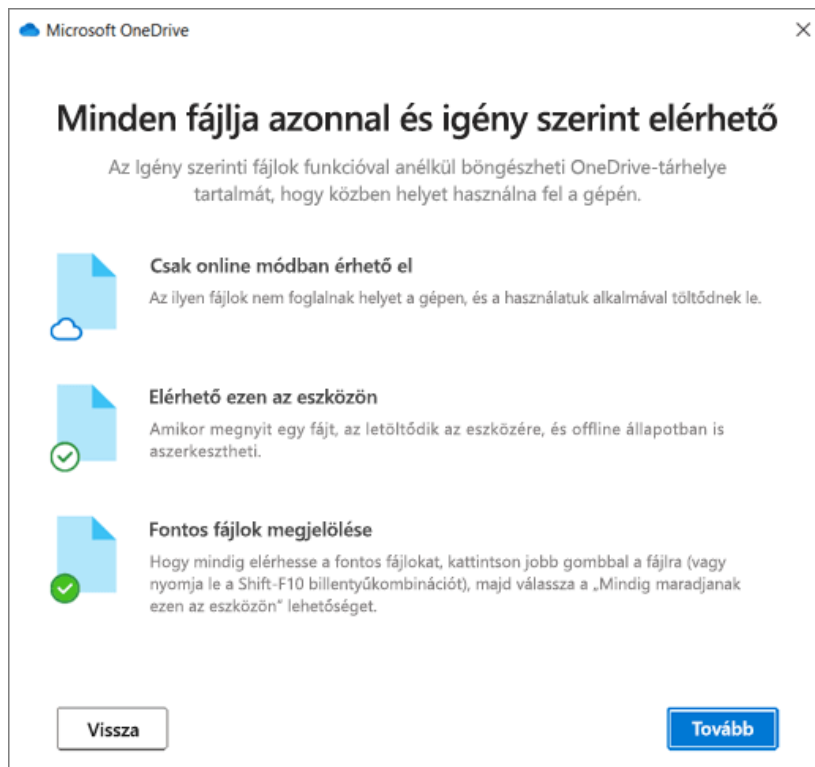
Microsoft OneDrive

×

Minden fájlja azonnal és igény szerint elérhető

Az Igény szerinti fájlok funkcióval anélkül böngészheti OneDrive-tárhelye tartalmát, hogy közben helyet használna fel a gépén.

Csak online módban érhető el

Az ilyen fájlok nem foglalnak helyet a gépen, és a használatuk alkalmával töltődnek le.

Elérhető ezen az eszközön

Amikor megnyit egy fájt, az letöltődik az eszközére, és offline állapotban is aszerkesztheti.

Fontos fájlok megjelölése

Hogy mindig elérhesse a fontos fájlokat, kattintson jobb gombbal a fájlra (vagy nyomja le a Shift-F10 billentyűkombinációt), majd válassza a „Mindig maradjanak ezen az eszközön" lehetőséget.

Vissza

Tovább